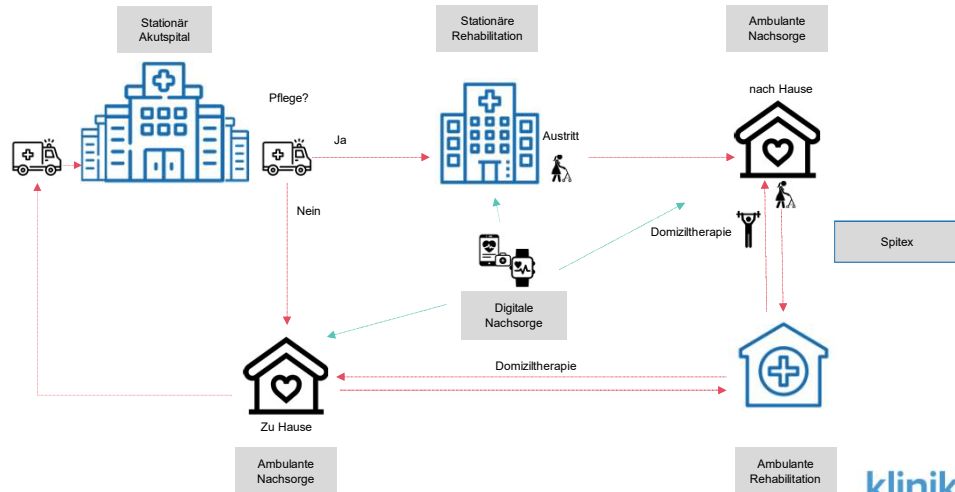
Stationär Akutspital

Stationäre Rehabilitation

Ambulante Nachsorge

Pflege?

Ja

Austritt

nach Hause

Nein

Domiziltherapie

Spitex

Digitale Nachsorge

Domiziltherapie

Zu Hause

Ambulante Nachsorge

Ambulante Rehabilitation

klinik